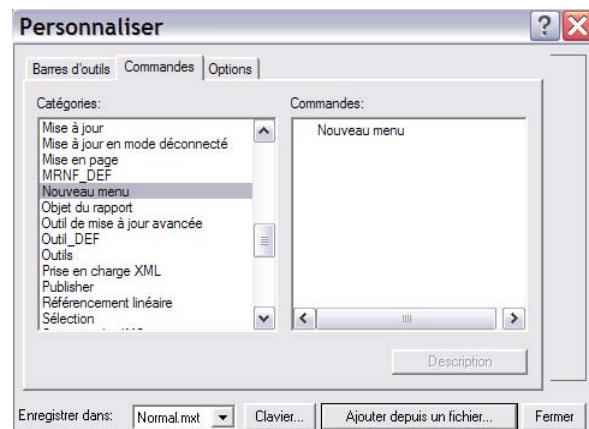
Personnaliser

Barres d'outils | Commandes | Options

Catégories:
Mise à jour
Mise à jour en mode déconnecté
Mise en page
MRNF_DEF
Nouveau menu
Objet du rapport
Outil de mise à jour avancée
Outil_DEF
Outils
Prise en charge XML
Publisher
Référencement linéaire
Sélection
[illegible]

Commandes:
Nouveau menu

Description

Enregistrer dans: Normal.mxt
Clavier...
Ajouter depuis un fichier...
Fermer